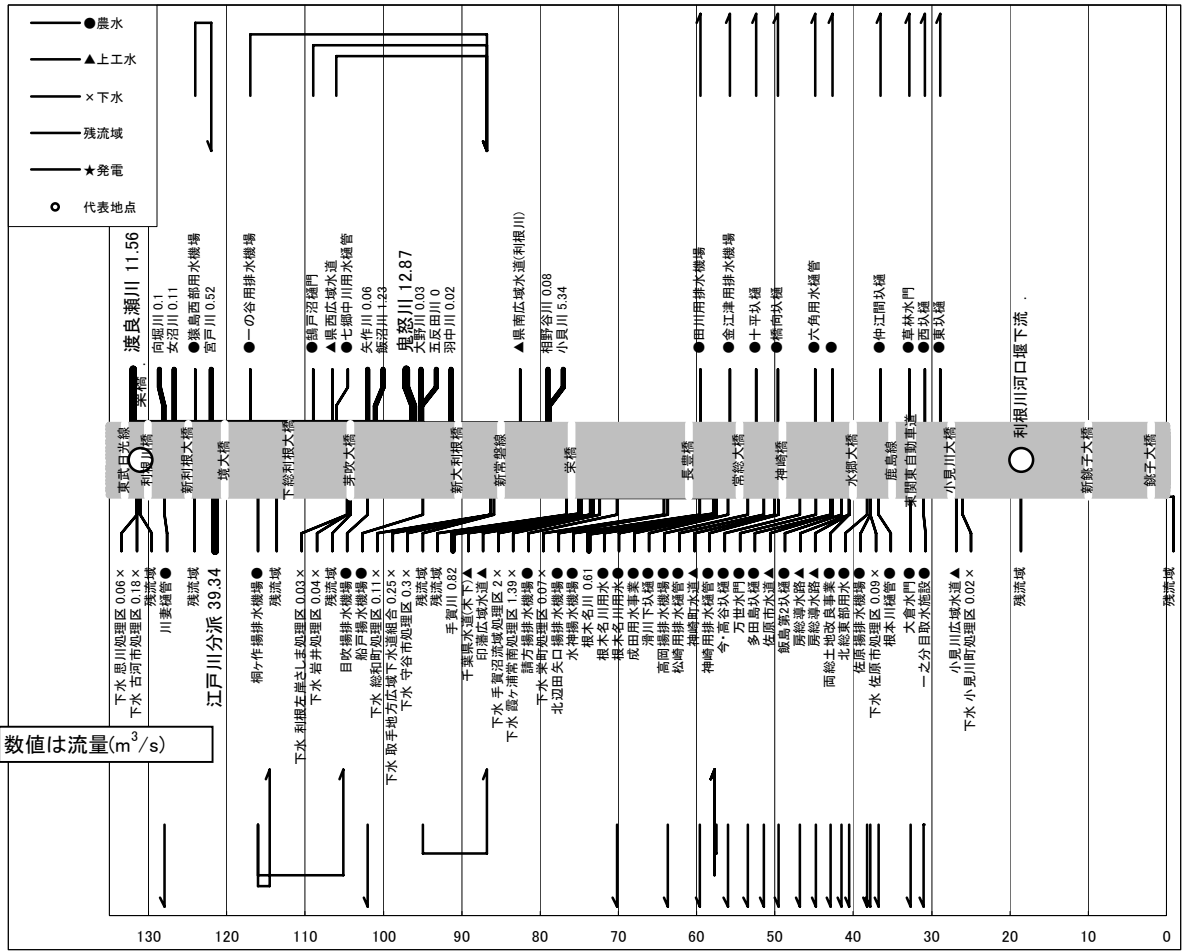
●農水
▲上工水
×下水
残流域
★発電
代表地点

渡良瀬川 11.56
栗橋
向堀川 0.1
女沼川 0.11
●猿島西部用水機場
宮戸川 0.52
●一の谷用排水機場
●鵠戸沼樋門
▲県西広域水道
●七郷中川用水樋管
矢作川 0.06
飯沼川 1.23
鬼怒川 12.87
大野川 0.03
五反田川 0
羽中川 0.02
▲県南広域水道(利根川)
相野谷川 0.08
小貝川 5.34
●田川用排水機場
●金江津用排水機場
●十平圦樋
●橋向圦樋
●大角用水樋管
●
●仲江間圦樋
●喜林水門
●西圦樋
●東圦樋
利根川河口堰下流

東武日光線
利根川橋
新利根大橋
境大橋
下総利根大橋
芽吹大橋
新大利根橋
新常磐橋
栄橋
長豊橋
常総大橋
神崎橋
水郷大橋
鹿島線
東関東自動車道
小見川大橋
新銚子大橋
銚子大橋

下水 思川処理区 0.06 ×
下水 古河市処理区 0.18 ×
残流域
川妻樋管●
残流域
江戸川分派 39.34
桐ヶ作揚排水機場●
残流域
下水 利根左岸さしま処理区 0.03 ×
下水 岩井処理区 0.04 ×
残流域
目吹揚排水機場●
船戸揚水機場●
下水 総和町処理区 0.11 ×
下水 取手地方広域下水道組合 0.25 ×
下水 守谷市処理区 0.3 ×
残流域
残流域
手賀川 0.82
千葉県水道(木下)▲
印旛広域水道▲
下水 手賀沼流域処理区 2 ×
下水 霞ヶ浦常南処理区 1.39 ×
請方揚排水機場●
下水 米町処理区 0.07 ×
北辺田矢口揚排水機場●
水神揚水機場●
根木名川 0.61
根木名川用水●
根木名川用水●
成田用水事業●
滑川下圦樋●
高岡揚排水機場●
松崎用排水樋管●
神崎町水道▲
神崎用排水樋管●
今・高谷圦樋●
万世水門●
多田島圦樋●
佐原市水道▲
飯島第2圦樋●
房総導水路▲
房総導水路▲
両総土地改良事業●
北総東部用水●
佐原揚排水機場●
下水 佐原市処理区 0.09 ×
根本川樋管●
大倉水門●
一之分目取水施設●
小見川広域水道▲
下水 小見川町処理区 0.02 ×
残流域
残流域

数値は流量($m^3/s$)

130
120
110
100
90
80
70
60
50
40
30
20
10
0